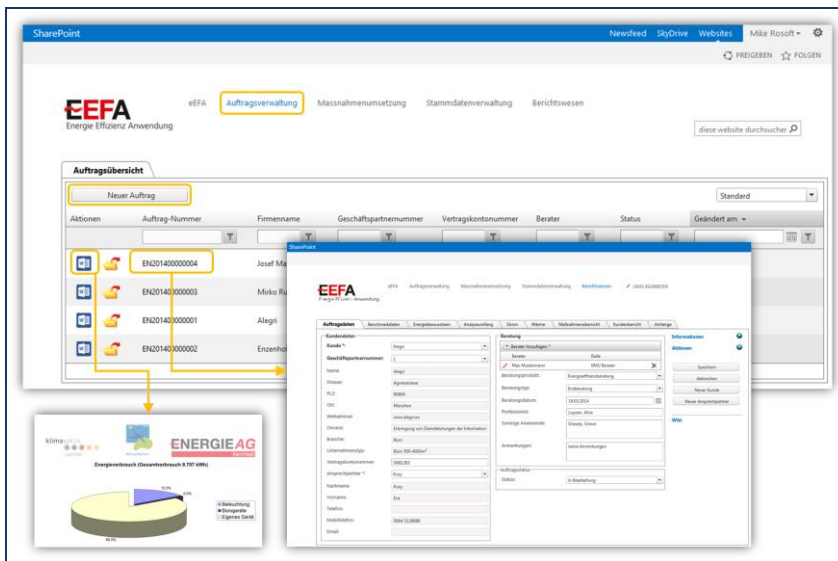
SharePoint

Newsfeed SkyDrive Websites Mike Rosoft

FREIGEBEN FOLGEN

EEFA
Energie Effizienz Anwendung

eEFA Auftragsverwaltung Massnahmenumsetzung Stammdatenverwaltung Berichtswesen

diese website durchsuchen

Auftragsübersicht

Neuer Auftrag

Standard

| Aktionen | Auftrag-Nummer | Firmenname | Geschäftspartnernummer | Vertragskontonummer | Berater | Status | Geändert am |
|---|---|---|---|---|---|---|---|
| | EN201400000004 | Josef M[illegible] | | | | | |
| | EN201400000003 | Mirko Ru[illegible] | | | | | |
| | EN201400000001 | Alegri | | | | | |
| | EN201400000002 | Enzenhe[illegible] | | | | | |

SharePoint

EEFA
Energie Effizienz Anwendung

eEFA Auftragsverwaltung Massnahmenumsetzung Stammdatenverwaltung Berichtswesen

Auftragsdaten Benchmarkdaten Energieabwesen Analysezeitung Strom Wärme Maßnahmenübersicht Kundenbericht Anhänge

Kundendaten
Kunde *: Alegri
Geschäftspartnernummer: 1
Name: Alegri
Strasse: Agnesstrasse
PLZ: 80804
Ort: München
Webadresse: www.alegri.eu
Domain: Erbringung von Dienstleistungen der Information
Branche: Büro
Unternehmenstyp: Büro 500-4000m²
Vertragskontonummer: 3981283
Ansprechpartner *: Pony
Nachname: Pony
Vorname: Eva
Telefon:
Mobiltelefon: 0664 5128888
Email:

Beratung
Berater hinzufügen
Berater Rolle
Max Mustermann KMU Berater
Beratungsprodukt: Energieeffizienzberatung
Beratungstyp: Erstberatung
Beratungsdatum: 19.03.2014
Protokollant: Lugner, Alice
Sonstige Anwesende: Chessky, Simon
Anmerkungen: keine Anmerkungen

Auftragsstatus
Status: In Bearbeitung

Informationen
Aktionen
Speichern
Abbrechen
Neuer Kunde
Neuer Ansprechpartner
Wiki

klimaaktiv
ENERGIE AG
Energieverbrauch (Gesamtverbrauch 9.707 kWh)
Beleuchtung
Bürogeräte
Eigenes Gerät